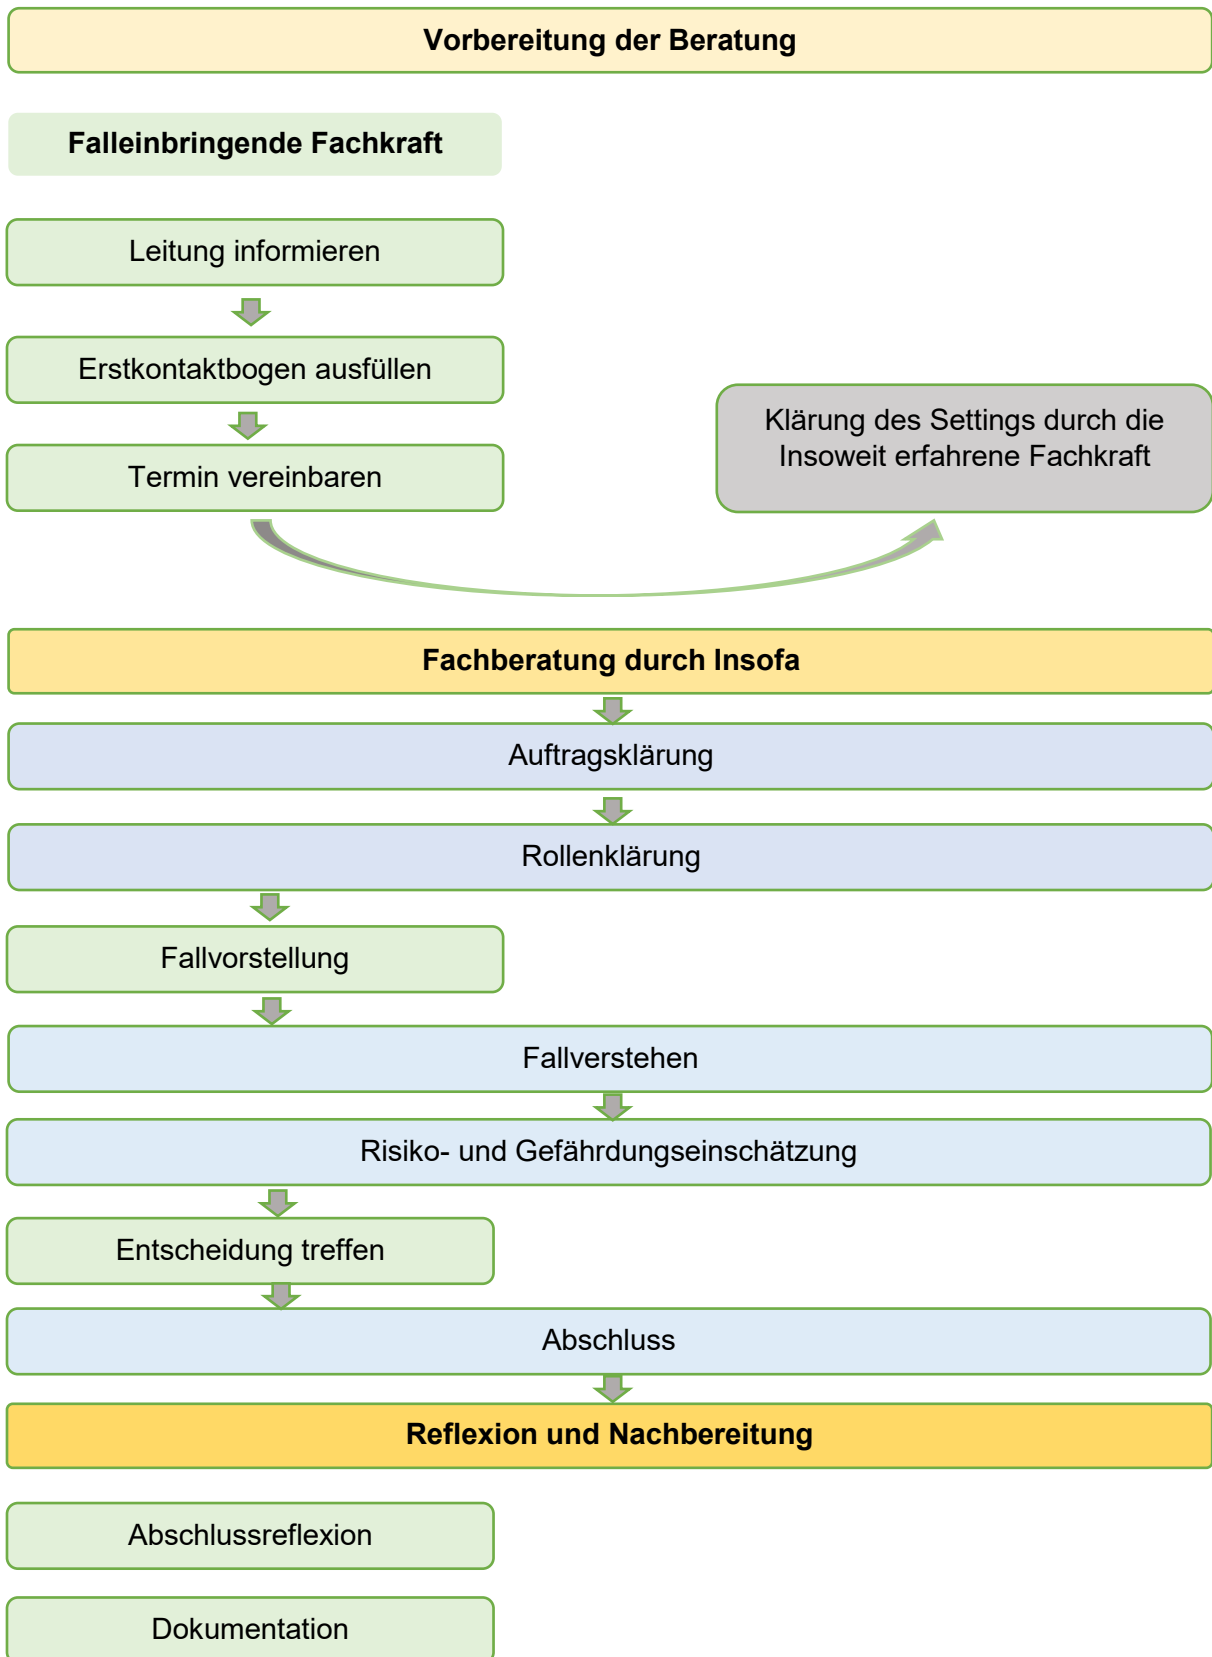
Vorbereitung der Beratung

Falleinbringende Fachkraft

Leitung informieren

Erstkontaktbogen ausfüllen

Termin vereinbaren

Klärung des Settings durch die Insoweit erfahrene Fachkraft

Fachberatung durch Insofa

Auftragsklärung

Rollenklärung

Fallvorstellung

Fallverstehen

Risiko- und Gefährdungseinschätzung

Entscheidung treffen

Abschluss

Reflexion und Nachbereitung

Abschlussreflexion

Dokumentation